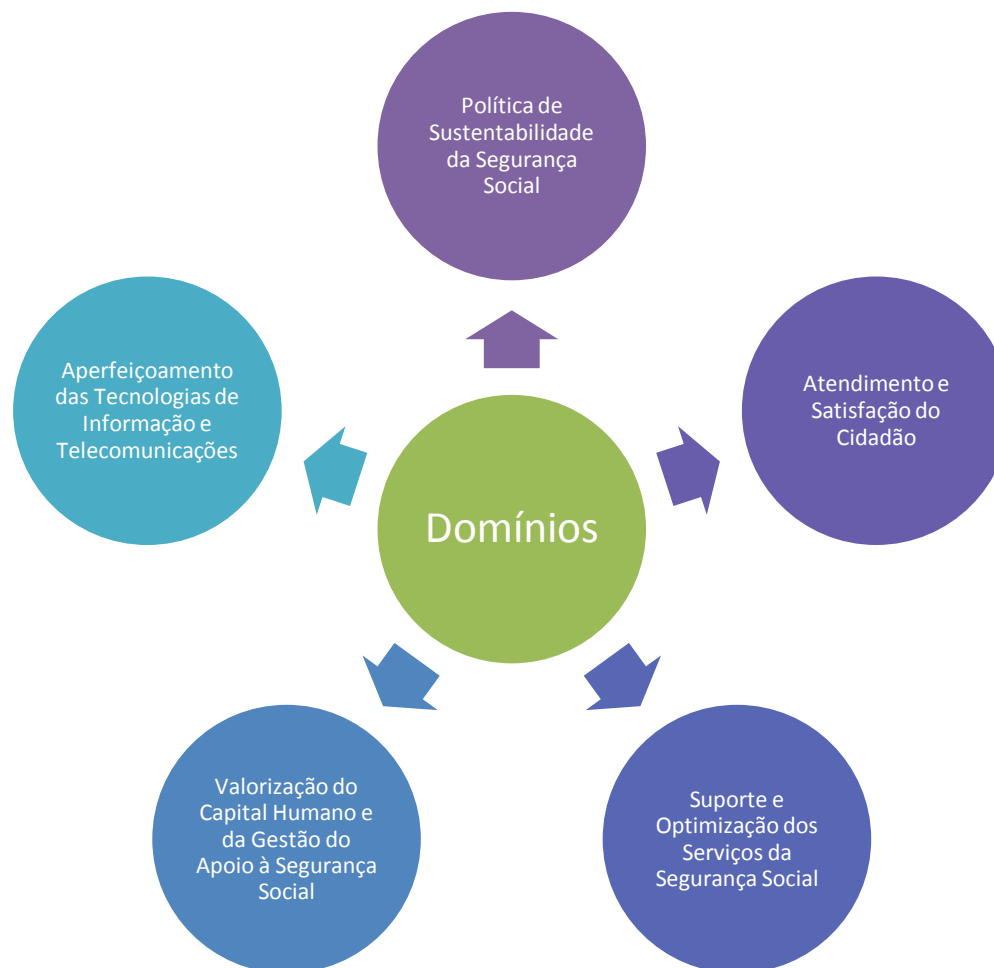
Política de Sustentabilidade da Segurança Social

Aperfeiçoamento das Tecnologias de Informação e Telecomunicações

Atendimento e Satisfação do Cidadão

Domínios

Valorização do Capital Humano e da Gestão do Apoio à Segurança Social

Suporte e Optimização dos Serviços da Segurança Social